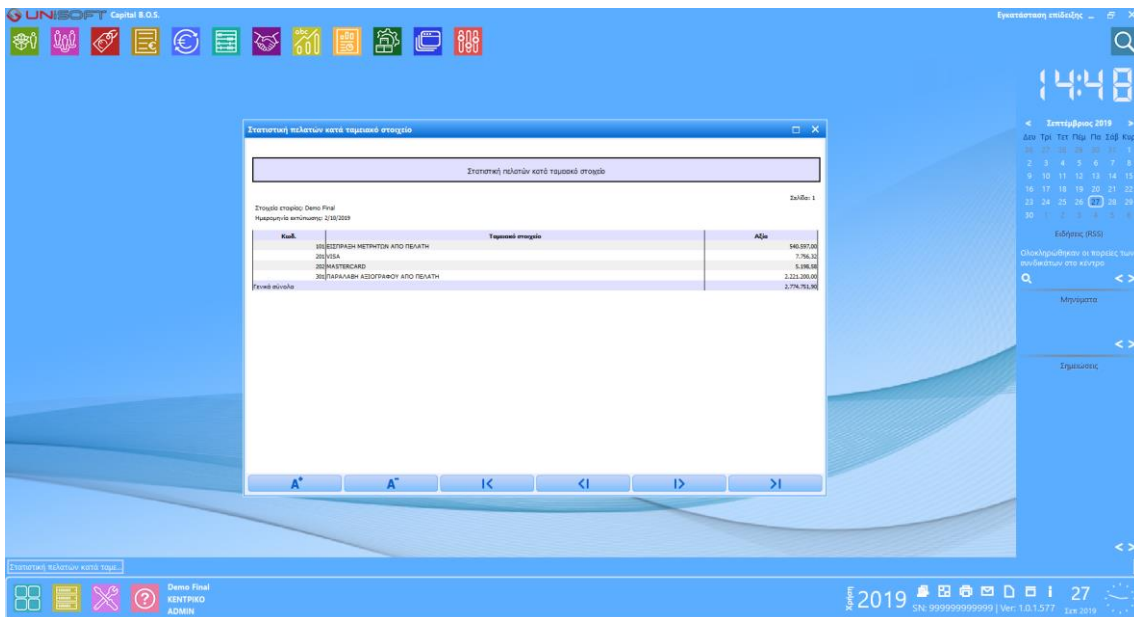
UNISOFT Capital B.O.S.

Εγκατάσταση επίδειξης

14:48

Σεπτέμβριος 2019

| Δευ | Τρι | Τετ | Πέμ | Παρ | Σαβ | Κυρ |
|---|---|---|---|---|---|---|
| 26 | 27 | 28 | 29 | 30 | 31 | 1 |
| 2 | 3 | 4 | 5 | 6 | 7 | 8 |
| 9 | 10 | 11 | 12 | 13 | 14 | 15 |
| 16 | 17 | 18 | 19 | 20 | 21 | 22 |
| 23 | 24 | 25 | 26 | 27 | 28 | 29 |
| 30 | 1 | 2 | 3 | 4 | 5 | 6 |

Ειδήσεις (RSS)

Ολοκληρώθηκαν οι πορείες των συνδικάτων στο κέντρο

Μηνύματα

Σημειώσεις

Στατιστική πελατών κατά ταμειακό στοιχείο

Στατιστική πελατών κατά ταμειακό στοιχείο

Σελίδα: 1

Στοιχεία εταιρίας: Demo Final
Ημερομηνία εκτύπωσης: 2/10/2019

| Κωδ. | Ταμειακό στοιχείο | Αξία |
|---|---|---|
| 101 | ΕΙΣΠΡΑΞΗ ΜΕΤΡΗΤΩΝ ΑΠΟ ΠΕΛΑΤΗ | 540.597,00 |
| 201 | VISA | 7.756,32 |
| 202 | MASTERCARD | 5.198,58 |
| 301 | ΠΑΡΑΛΑΒΗ ΑΞΙΟΓΡΑΦΟΥ ΑΠΟ ΠΕΛΑΤΗ | 2.221.200,00 |
| Γενικά σύνολα | | 2.774.751,90 |

A⁺ A⁻ |< <| |> >|

Στατιστική πελατών κατά ταμε...

Demo Final
ΚΕΝΤΡΙΚΟ
ADMIN

Χρήση 2019 SN: 999999999999 | Ver: 1.0.1.577 27 Σεπ 2019